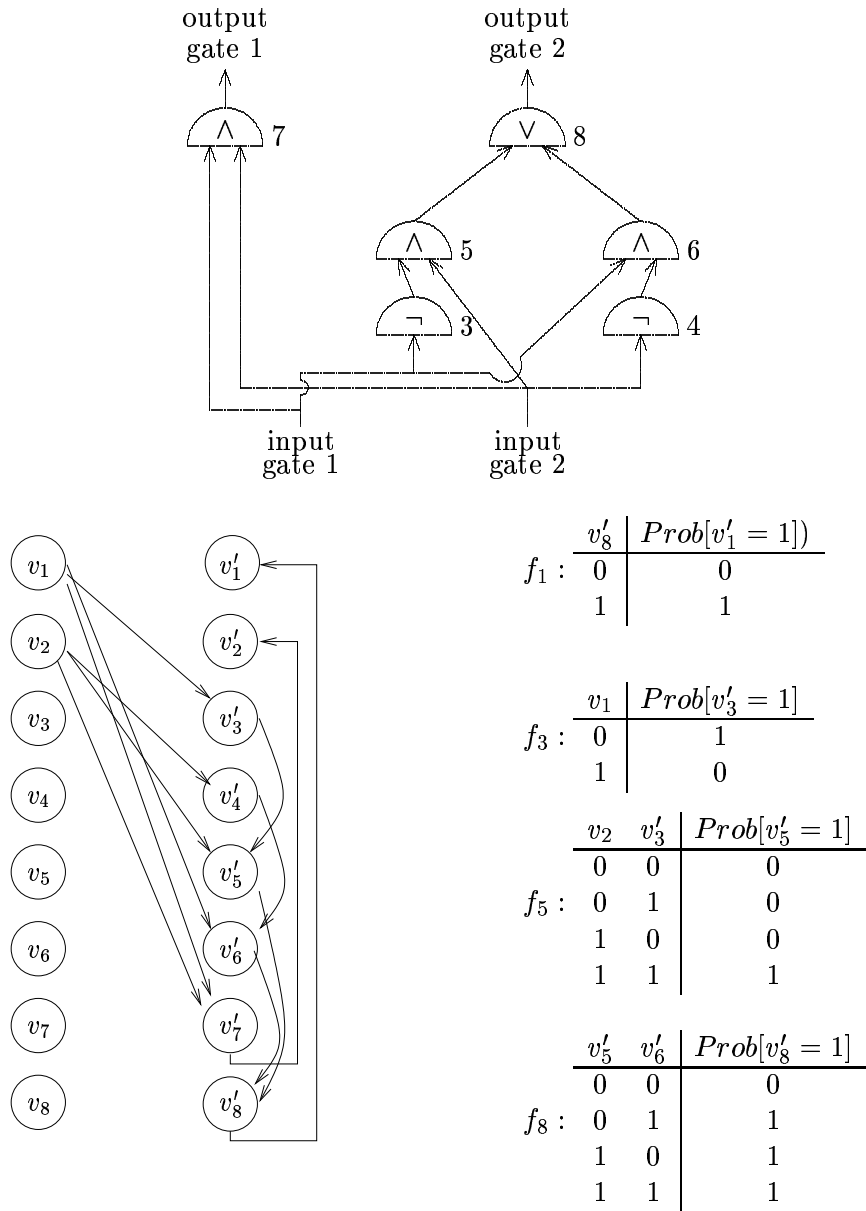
output gate 1

output gate 2

$\wedge$ 7

$\vee$ 8

$\wedge$ 5

$\wedge$ 6

$\neg$ 3

$\neg$ 4

input gate 1

input gate 2

$v_1$ $v_2$ $v_3$ $v_4$ $v_5$ $v_6$ $v_7$ $v_8$

$v'_1$ $v'_2$ $v'_3$ $v'_4$ $v'_5$ $v'_6$ $v'_7$ $v'_8$

$f_1$ :

| $v'_8$ | $Prob[v'_1 = 1])$ |
|---|---|
| 0 | 0 |
| 1 | 1 |

$f_3$ :

| $v_1$ | $Prob[v'_3 = 1]$ |
|---|---|
| 0 | 1 |
| 1 | 0 |

$f_5$ :

| $v_2$ | $v'_3$ | $Prob[v'_5 = 1]$ |
|---|---|---|
| 0 | 0 | 0 |
| 0 | 1 | 0 |
| 1 | 0 | 0 |
| 1 | 1 | 1 |

$f_8$ :

| $v'_5$ | $v'_6$ | $Prob[v'_8 = 1]$ |
|---|---|---|
| 0 | 0 | 0 |
| 0 | 1 | 1 |
| 1 | 0 | 1 |
| 1 | 1 | 1 |